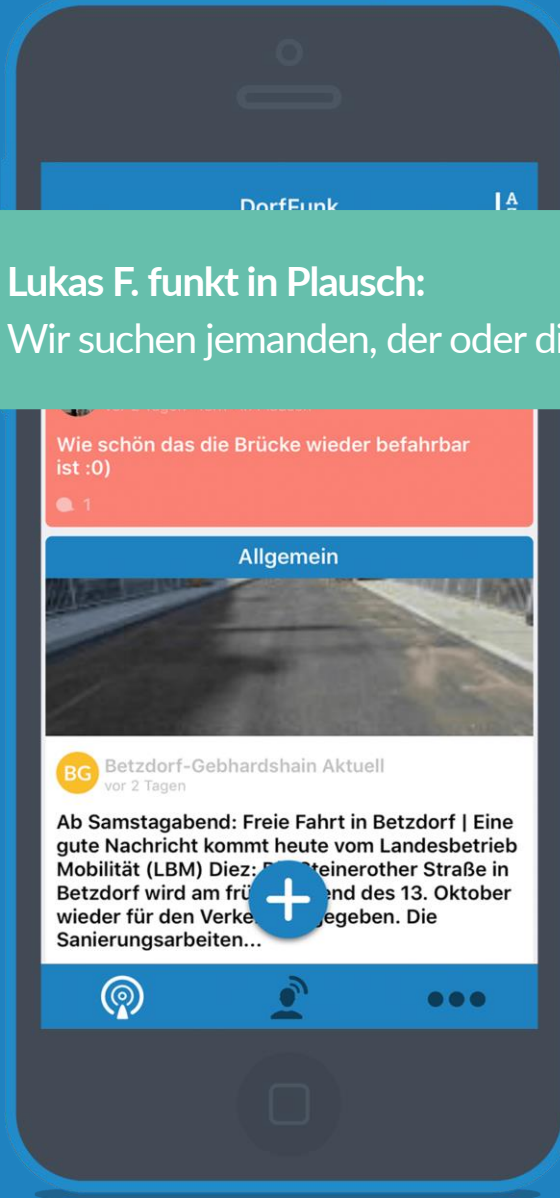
DorfFunk

Lukas F. funkt in Plausch:
Wir suchen jemanden, der oder di

Wie schön das die Brücke wieder befahrbar ist :0)

1

Allgemein

BG Betzdorf-Gebhardshain Aktuell
vor 2 Tagen

Ab Samstagabend: Freie Fahrt in Betzdorf | Eine gute Nachricht kommt heute vom Landesbetrieb Mobilität (LBM) Diez: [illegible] Steinerother Straße in Betzdorf wird am frü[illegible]end des 13. Oktober wieder für den Verke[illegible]gegeben. Die Sanierungsarbeiten...